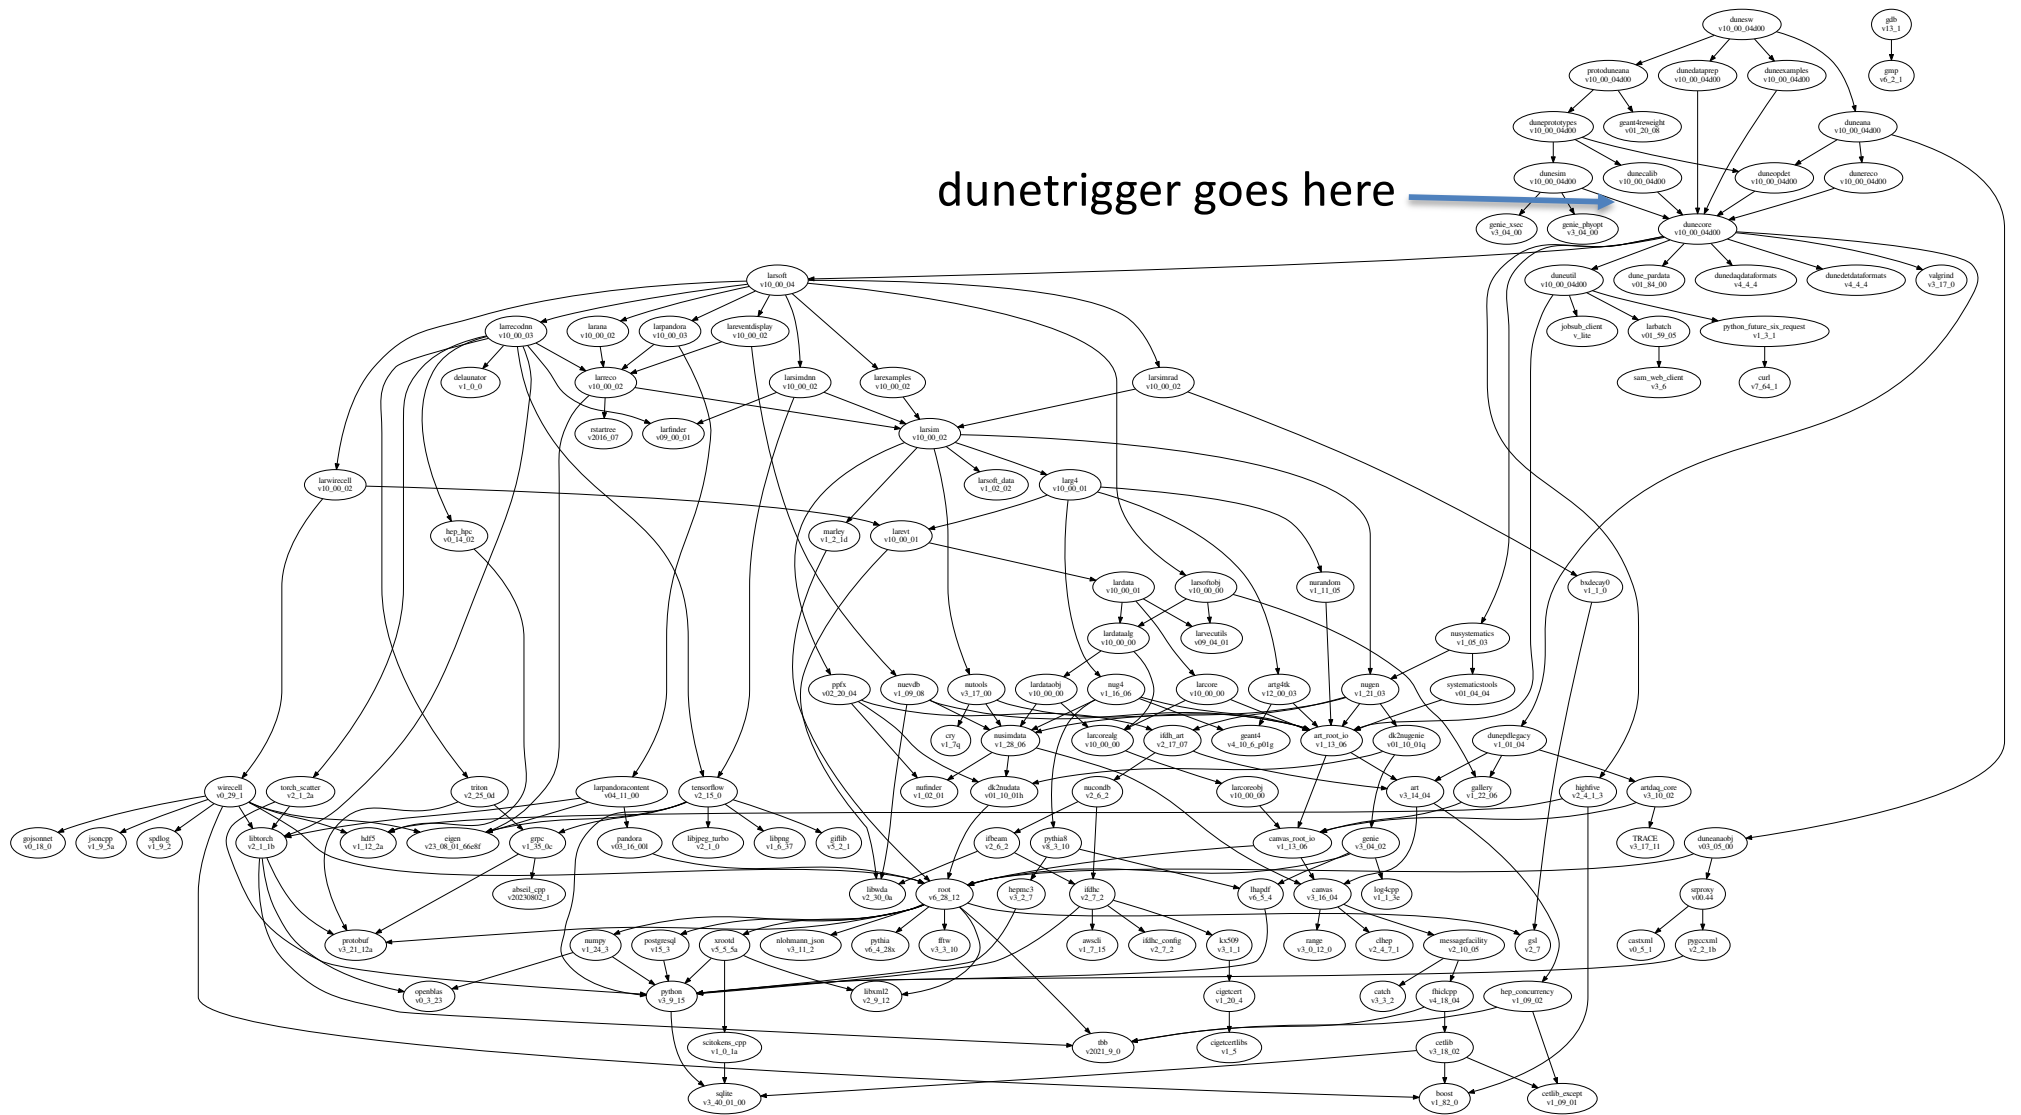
dunesw
v10_00_04d00

gdb
v13_1

gmp
v6_2_1

protoduneana
v10_00_04d00

dunedataprep
v10_00_04d00

duneexamples
v10_00_04d00

duneprototypes
v10_00_04d00

geant4reweight
v01_20_08

duneana
v10_00_04d00

dunesim
v10_00_04d00

dunecalib
v10_00_04d00

duneopdet
v10_00_04d00

dunereco
v10_00_04d00

dunetrigger goes here

genie_xsec
v3_04_00

genie_phyopt
v3_04_00

dunecore
v10_00_04d00

larsoft
v10_00_04

duneutil
v10_00_04d00

dune_pardata
v01_84_00

dunedaqdataformats
v4_4_4

dunedetdataformats
v4_4_4

valgrind
v3_17_0

larrecodnn
v10_00_03

larana
v10_00_02

larpandora
v10_00_03

lareventdisplay
v10_00_02

jobsub_client
v_lite

larbatch
v01_59_05

python_future_six_request
v1_3_1

delaunator
v1_0_0

larreco
v10_00_02

larsimdnn
v10_00_02

larexamples
v10_00_02

larsimrad
v10_00_02

sam_web_client
v3_6

curl
v7_64_1

rstartree
v2016_07

larfinder
v09_00_01

larsim
v10_00_02

larwirecell
v10_00_02

larsoft_data
v1_02_02

larg4
v10_00_01

hep_hpc
v0_14_02

marley
v1_2_1d

larevt
v10_00_01

bxdecay0
v1_1_0

lardata
v10_00_01

larsoftobj
v10_00_00

nurandom
v1_11_05

lardataalg
v10_00_00

larvecutils
v09_04_01

nusystematics
v1_05_03

ppfx
v02_20_04

nuevdb
v1_09_08

nutools
v3_17_00

lardataobj
v10_00_00

nug4
v1_16_06

larcore
v10_00_00

artg4tk
v12_00_03

nugen
v1_21_03

systematicstools
v01_04_04

cry
v1_7q

nusimdata
v1_28_06

larcorealg
v10_00_00

ifdh_art
v2_17_07

geant4
v4_10_6_p01g

art_root_io
v1_13_06

dk2nugenie
v01_10_01q

dunepdlegacy
v1_01_04

wirecell
v0_29_1

torch_scatter
v2_1_2a

triton
v2_25_0d

larpandoracontent
v04_11_00

tensorflow
v2_15_0

nufinder
v1_02_01

dk2nudata
v01_10_01h

nucondb
v2_6_2

larcoreobj
v10_00_00

art
v3_14_04

gallery
v1_22_06

highfive
v2_4_1_3

artdaq_core
v3_10_02

gojsonnet
v0_18_0

jsoncpp
v1_9_5a

spdlog
v1_9_2

libtorch
v2_1_1b

hdf5
v1_12_2a

eigen
v23_08_01_66e8f

grpc
v1_35_0c

pandora
v03_16_00l

libjpeg_turbo
v2_1_0

libpng
v1_6_37

giflib
v5_2_1

ifbeam
v2_6_2

pythia8
v8_3_10

canvas_root_io
v1_13_06

genie
v3_04_02

TRACE
v3_17_11

duneanaobj
v03_05_00

abseil_cpp
v20230802_1

libwda
v2_30_0a

root
v6_28_12

hepmc3
v3_2_7

ifdhc
v2_7_2

lhapdf
v6_5_4

canvas
v3_16_04

log4cpp
v1_1_3e

srproxy
v00.44

protobuf
v3_21_12a

numpy
v1_24_3

postgresql
v15_3

xrootd
v5_5_5a

nlohmann_json
v3_11_2

pythia
v6_4_28x

fftw
v3_3_10

awscli
v1_7_15

ifdhc_config
v2_7_2

kx509
v3_1_1

range
v3_0_12_0

clhep
v2_4_7_1

messagefacility
v2_10_05

gsl
v2_7

castxml
v0_5_1

pygccxml
v2_2_1b

openblas
v0_3_23

python
v3_9_15

libxml2
v2_9_12

cigetcert
v1_20_4

catch
v3_3_2

fhiclcpp
v4_18_04

hep_concurrency
v1_09_02

scitokens_cpp
v1_0_1a

tbb
v2021_9_0

cigetcertlibs
v1_5

cetlib
v3_18_02

sqlite
v3_40_01_00

boost
v1_82_0

cetlib_except
v1_09_01